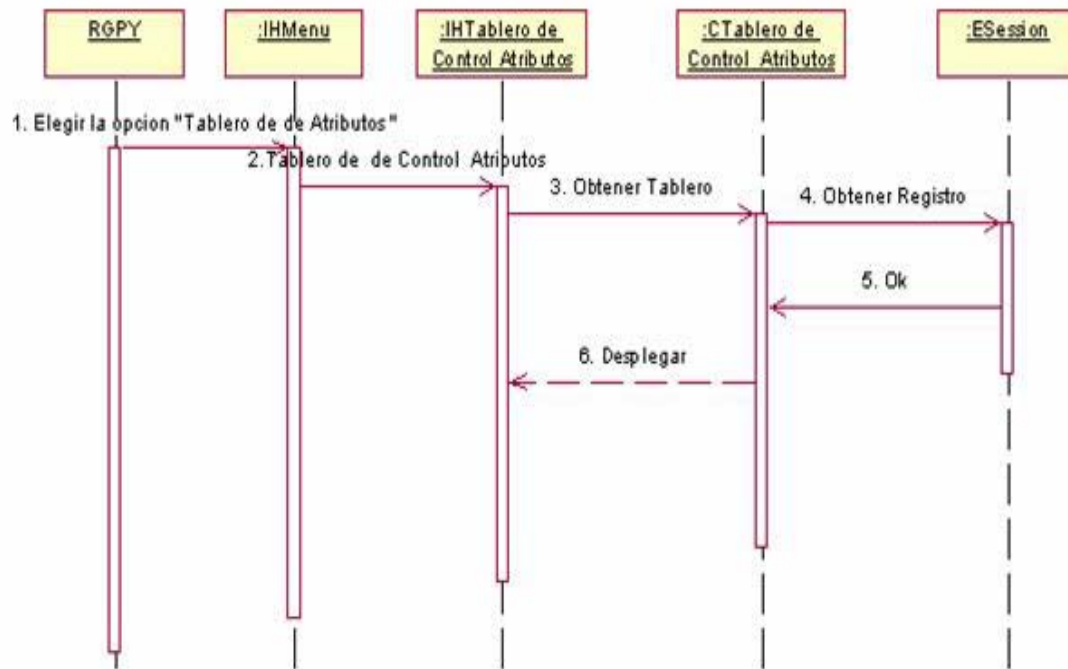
RGPY

:IHMenu

:IHTablero de Control Atributos

:CTablero de Control Atributos

:ESession

1. Elegir la opcion "Tablero de de Atributos"

2.Tablero de de Control Atriputos

3. Obtener Tablero

4. Obtener Registro

5. Ok

6. Desplegar